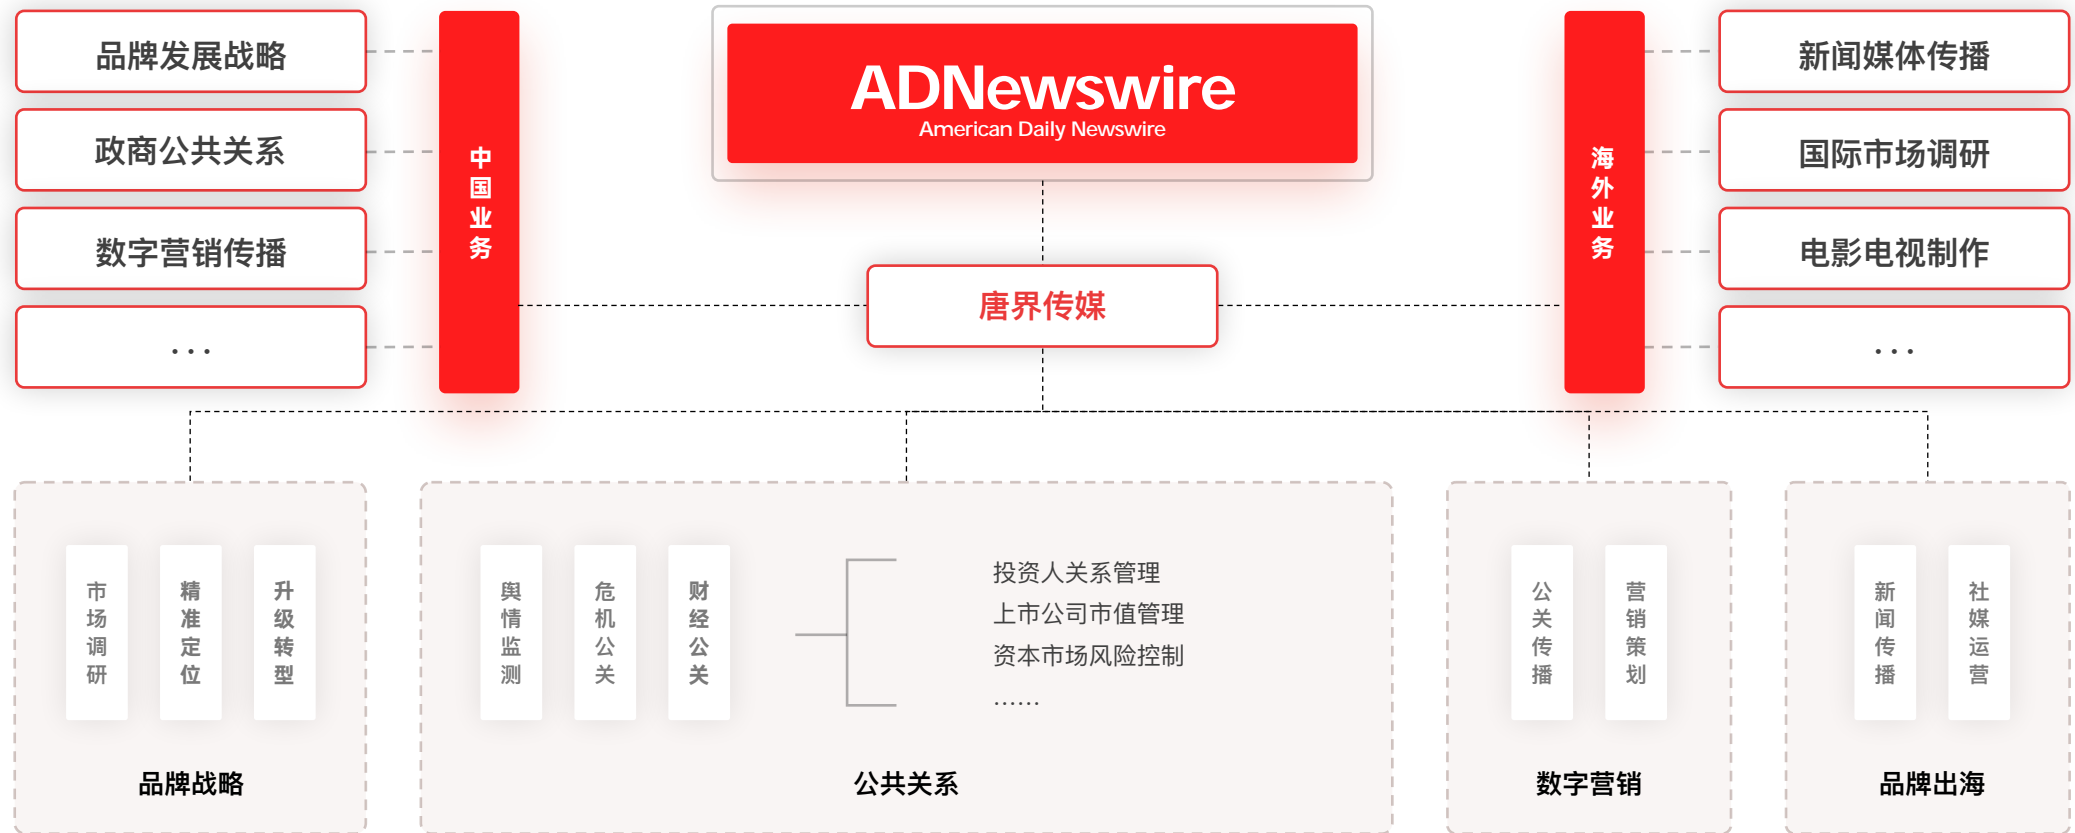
品牌发展战略

政商公共关系

数字营销传播

. . .

中国业务

ADNewswire
American Daily Newswire

唐界传媒

海外业务

新闻媒体传播

国际市场调研

电影电视制作

. . .

市场调研

精准定位

升级转型

品牌战略

舆情监测

危机公关

财经公关

投资人关系管理
上市公司市值管理
资本市场风险控制
......

公共关系

公关传播

营销策划

数字营销

新闻传播

社媒运营

品牌出海